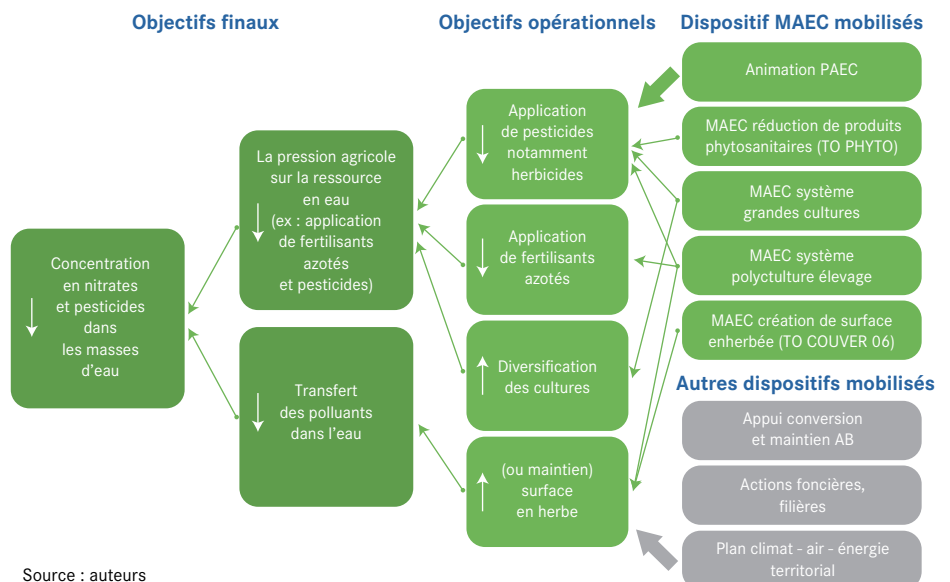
Objectifs finaux

Objectifs opérationnels

Dispositif MAEC mobilisés

Concentration en nitrates et pesticides dans les masses d'eau

La pression agricole sur la ressource en eau (ex : application de fertilisants azotés et pesticides)

Transfert des polluants dans l'eau

Application de pesticides notamment herbicides

Application de fertilisants azotés

Diversification des cultures

(ou maintien) surface en herbe

Animation PAEC

MAEC réduction de produits phytosanitaires (TO PHYTO)

MAEC système grandes cultures

MAEC système polyculture élevage

MAEC création de surface enherbée (TO COUVER 06)

Autres dispositifs mobilisés

Appui conversion et maintien AB

Actions foncières, filières

Plan climat - air - énergie territorial

Source : auteurs